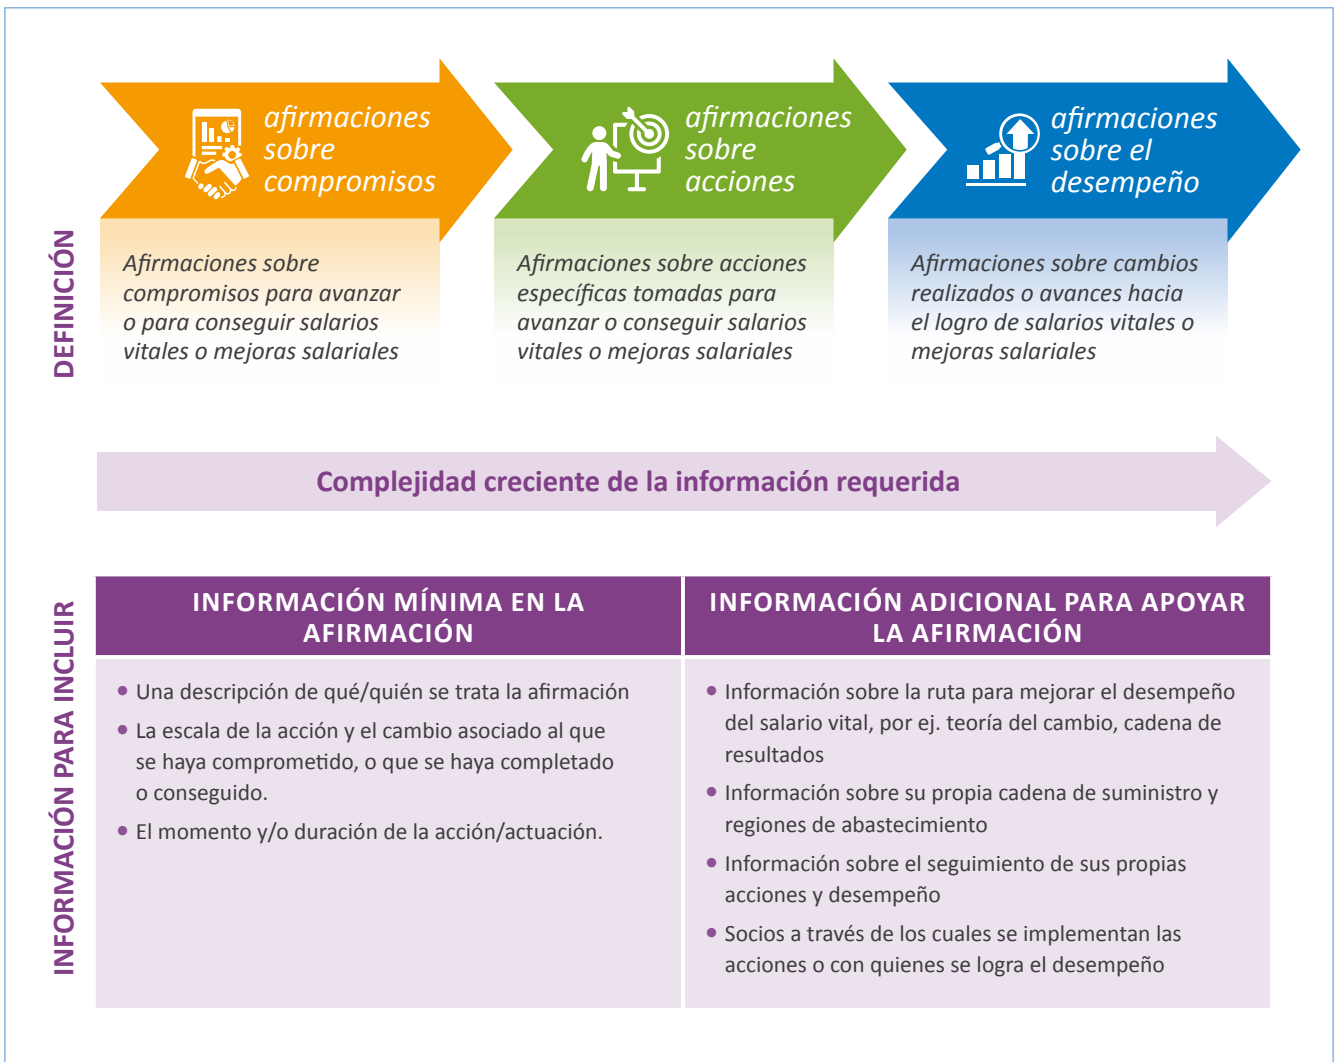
DEFINICIÓN

afirmaciones sobre compromisos

Afirmaciones sobre compromisos para avanzar o para conseguir salarios vitales o mejoras salariales

afirmaciones sobre acciones

Afirmaciones sobre acciones específicas tomadas para avanzar o conseguir salarios vitales o mejoras salariales

afirmaciones sobre el desempeño

Afirmaciones sobre cambios realizados o avances hacia el logro de salarios vitales o mejoras salariales

Complejidad creciente de la información requerida

INFORMACIÓN PARA INCLUIR

| INFORMACIÓN MÍNIMA EN LA AFIRMACIÓN | INFORMACIÓN ADICIONAL PARA APOYAR LA AFIRMACIÓN |
|---|---|
| • Una descripción de qué/quién se trata la afirmación<br>• La escala de la acción y el cambio asociado al que se haya comprometido, o que se haya completado o conseguido.<br>• El momento y/o duración de la acción/actuación. | • Información sobre la ruta para mejorar el desempeño del salario vital, por ej. teoría del cambio, cadena de resultados<br>• Información sobre su propia cadena de suministro y regiones de abastecimiento<br>• Información sobre el seguimiento de sus propias acciones y desempeño<br>• Socios a través de los cuales se implementan las acciones o con quienes se logra el desempeño |